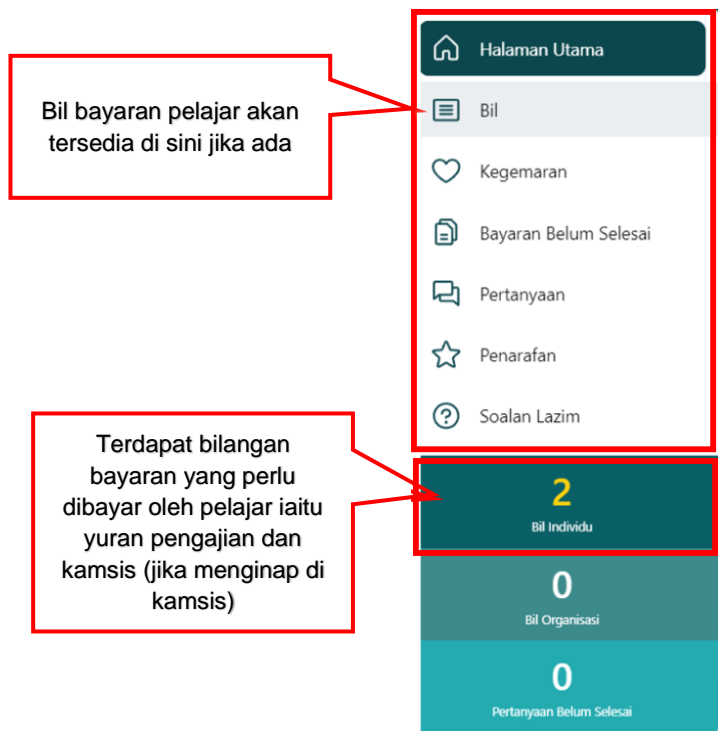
Bil bayaran pelajar akan tersedia di sini jika ada

Halaman Utama

Bil

Kegemaran

Bayaran Belum Selesai

Pertanyaan

Penarafan

Soalan Lazim

Terdapat bilangan bayaran yang perlu dibayar oleh pelajar iaitu yuran pengajian dan kamsis (jika menginap di kamsis)

2
Bil Individu

0
Bil Organisasi

0
Pertanyaan Belum Selesai